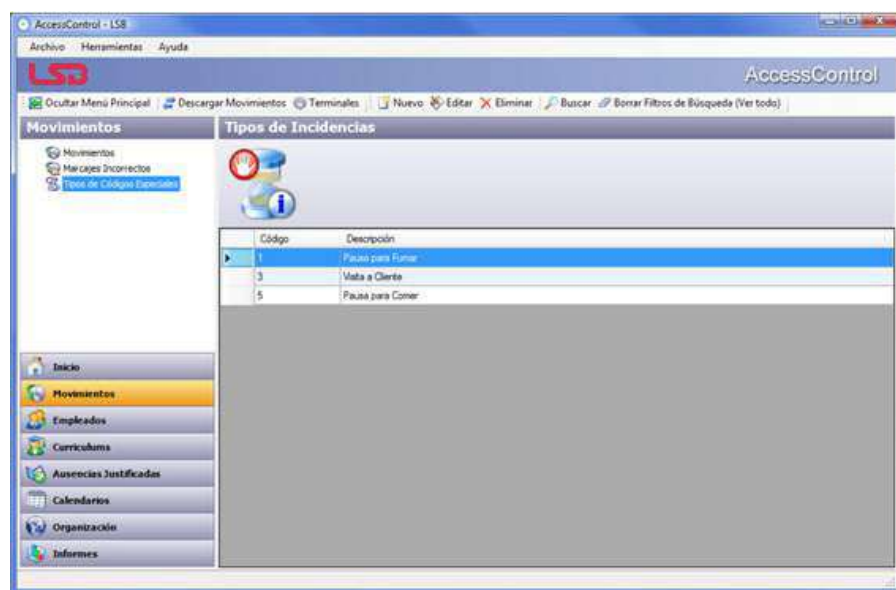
AccessControl - LSB

Archivo Herramientas Ayuda

LSB

AccessControl

Ocultar Menú Principal | Descargar Movimientos | Terminales | Nuevo | Editar | Eliminar | Buscar | Borrar Filtros de Búsqueda (Ver todo)

Movimientos

Movimientos
Marcajes Incorrectos
Tipos de Códigos Especiales

Tipos de Incidencias

| Código | Descripción |
|---|---|
| 1 | Pausa para Fumar |
| 3 | Visita a Cliente |
| 5 | Pausa para Comer |

Inicio
Movimientos
Empleados
Curriculums
Ausencias Justificadas
Calendarios
Organización
Informes